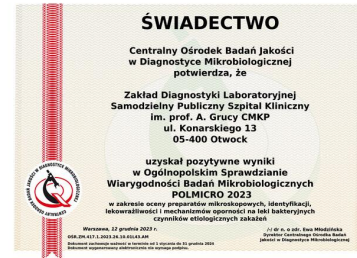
ŚWIADECTWO

Centralny Ośrodek Badań Jakości w Diagnostyce Mikrobiologicznej potwierdza, że

Zakład Diagnostyki Laboratoryjnej Samodzielny Publiczny Szpital Kliniczny im. prof. A. Grucy CMKP ul. Konarskiego 13 05-400 Otwock

uzyskał pozytywne wyniki w Ogólnopolskim Sprawdzianie Wiarygodności Badań Mikrobiologicznych POLMICRO 2023

w zakresie oceny preparatów mikroskopowych, identyfikacji, lekowrażliwości i mechanizmów oporności na leki bakteryjnych czynników etiologicznych zakażeń

Warszawa, 12 grudnia 2023 r.
OSR.ZM.417.1.2023.26.10.EG.KS.AM
Dokument zachowuje ważność w terminie od 1 stycznia do 31 grudnia 2024
Dokument wygenerowany elektronicznie nie wymaga podpisu.

/-/ dr n. o zdr. Ewa Młodzińska
Dyrektor Centralnego Ośrodka Badań Jakości w Diagnostyce Mikrobiologicznej

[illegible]